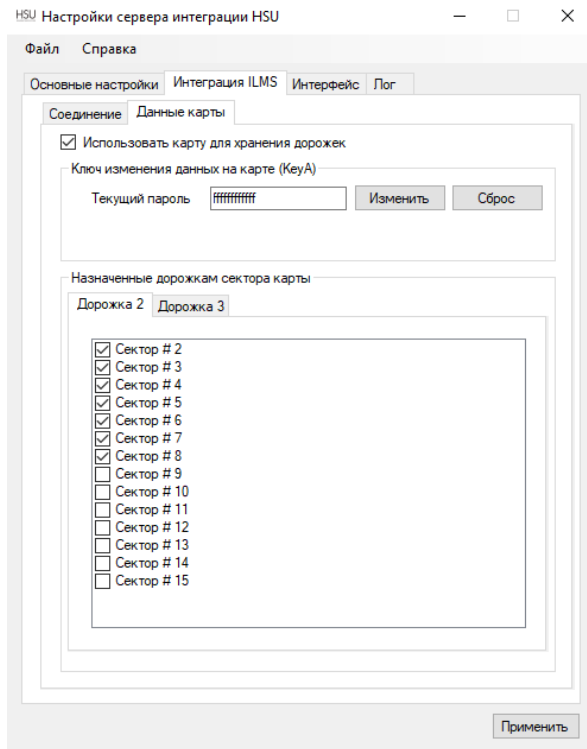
HSU Настройки сервера интеграции HSU

Файл Справка

Основные настройки | Интеграция ILMS | Интерфейс | Лог

Соединение | Данные карты

☑ Использовать карту для хранения дорожек

Ключ изменения данных на карте (KeyA)

Текущий пароль ffffffffffff Изменить Сброс

Назначенные дорожкам сектора карты

Дорожка 2 | Дорожка 3

☑ Сектор # 2
☑ Сектор # 3
☑ Сектор # 4
☑ Сектор # 5
☑ Сектор # 6
☑ Сектор # 7
☑ Сектор # 8
☐ Сектор # 9
☐ Сектор # 10
☐ Сектор # 11
☐ Сектор # 12
☐ Сектор # 13
☐ Сектор # 14
☐ Сектор # 15

Применить